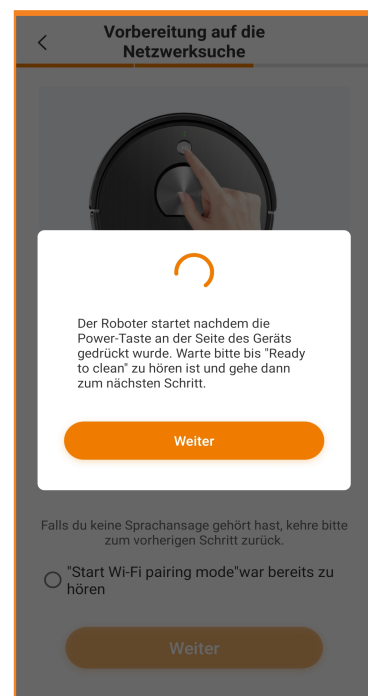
Vorbereitung auf die Netzwerksuche

Der Roboter startet nachdem die Power-Taste an der Seite des Geräts gedrückt wurde. Warte bitte bis "Ready to clean" zu hören ist und gehe dann zum nächsten Schritt.

Weiter

Falls du keine Sprachansage gehört hast, kehre bitte zum vorherigen Schritt zurück.

"Start Wi-Fi pairing mode"war bereits zu hören

Weiter